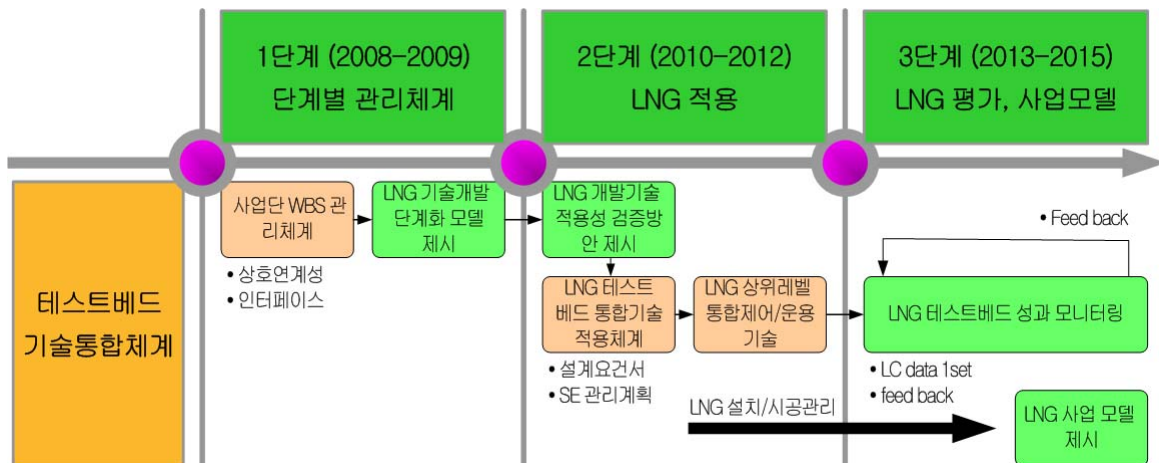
1단계 (2008-2009)
단계별 관리체계

2단계 (2010-2012)
LNG 적용

3단계 (2013-2015)
LNG 평가, 사업모델

테스트베드 기술통합체계

사업단 WBS 관리체계

• 상호연계성
• 인터페이스

LNG 기술개발 단계화 모델 제시

LNG 개발기술 적용성 검증방안 제시

LNG 테스트베드 통합기술 적용체계

• 설계요건서
• SE 관리계획

LNG 상위레벨 통합제어/운용 기술

• Feed back

LNG 테스트베드 성과 모니터링

• LC data 1set
• feed back

LNG 설치/시공관리

LNG 사업 모델 제시